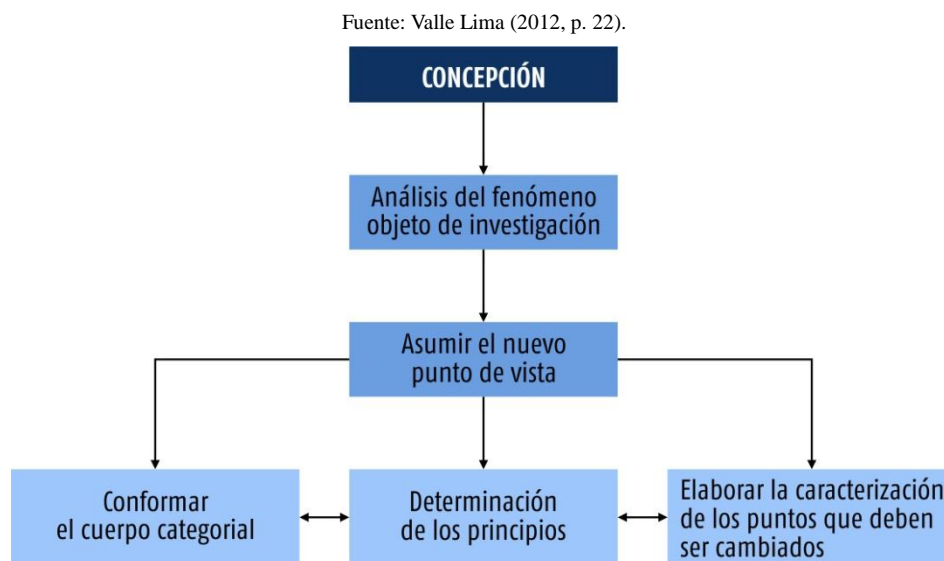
Fuente: Valle Lima (2012, p. 22).

CONCEPCIÓN

Análisis del fenómeno objeto de investigación

Asumir el nuevo punto de vista

Conformar el cuerpo categorial

Determinación de los principios

Elaborar la caracterización de los puntos que deben ser cambiados